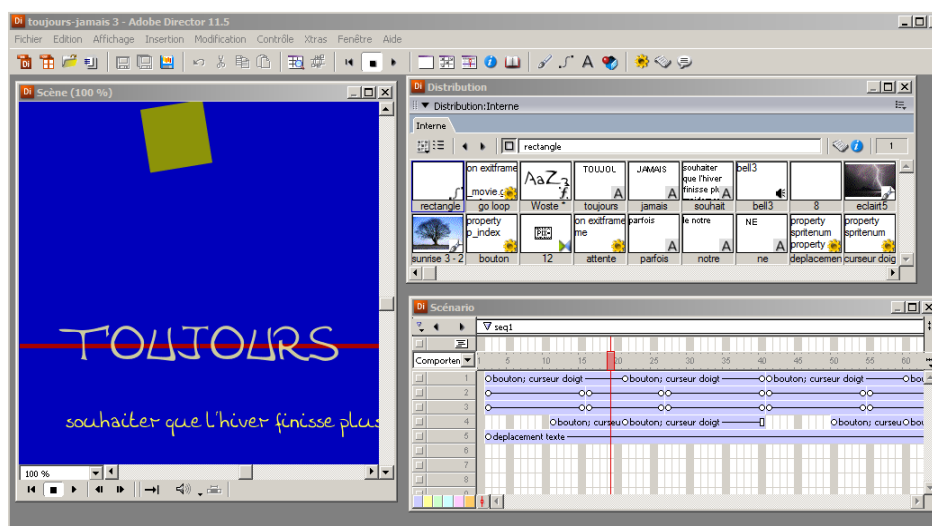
toujours-jamais 3 - Adobe Director 11.5

Fichier Edition Affichage Insertion Modification Contrôle Xtras Fenêtre Aide

Scène (100 %)

TOUJOURS

souhaiter que l'hiver finisse plus

100 %

Distribution

Distribution:Interne

Interne

rectangle

1

| rectangle | on exitFrame _movie.g go loop | AaZ Woste | TOUJOU toujours | JAMAIS jamais | souhaiter que l'hiver finisse pl souhait | bell3 bell3 | 8 | eclair5 |
|---|---|---|---|---|---|---|---|---|
| sunrise 3 - 2 | property p_index bouton | 12 | on exitFrame me attente | parfois parfois | le notre notre | NE ne | property spritenum property deplacemen | property spritenum curseur doig |

Scénario

seq1

Comporten

1 5 10 15 20 25 30 35 40 45 50 55 60

1 bouton; curseur doigt bouton; curseur doigt bouton; curseur doigt
2
3
4 bouton; curseu bouton; curseur doigt bouton; curseu
5 deplacement texte
6
7
8